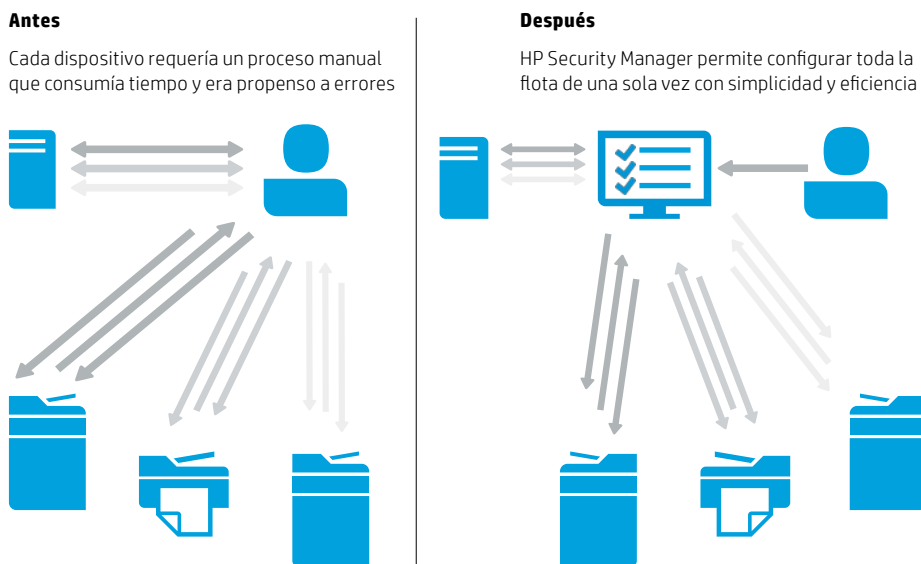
Antes

Cada dispositivo requería un proceso manual que consumía tiempo y era propenso a errores

Después

HP Security Manager permite configurar toda la flota de una sola vez con simplicidad y eficiencia